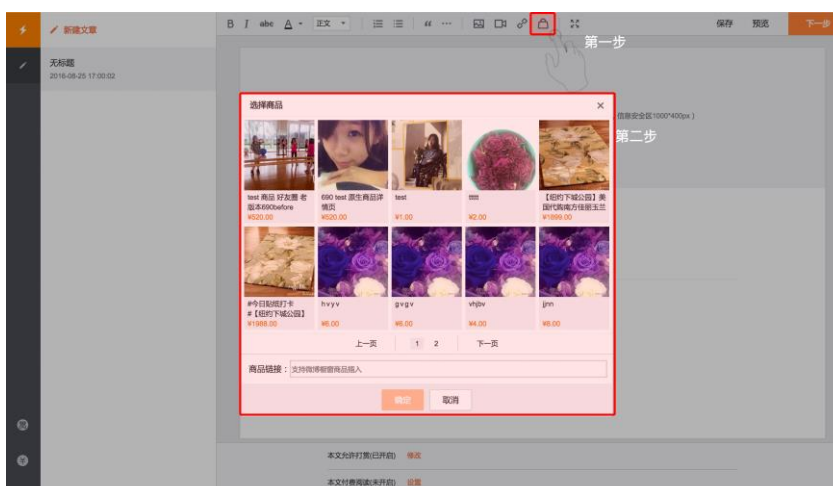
新建文章

无标题
2016-08-25 17:00:02

B I abc A 正文 “ ··· 保存 预览 下一步

第一步

选择商品 ×

(信息安全区1000*400px)

第二步

| test 商品 好友圈 老版本690before ¥520.00 | 690 test 原生商品详情页 ¥520.00 | test ¥1.00 | tttt ¥2.00 | 【纽约下城公园】美国代购南方佳丽玉兰 ¥1899.00 |
|---|---|---|---|---|
| #今日起晒打卡#【纽约下城公园】 ¥1988.00 | hvyv ¥6.00 | gvgv ¥6.00 | vhjbv ¥4.00 | jjnn ¥8.00 |

上一页 1 2 下一页

商品链接： 支持微博橱窗商品插入

确定 取消

本文允许打赏(已开启) 修改

本文付费阅读(未开启) 设置